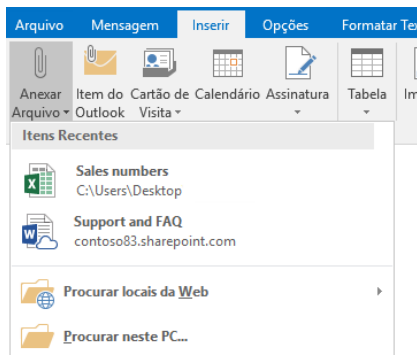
Arquivo Mensagem Inserir Opções Formatar Tex

Anexar Arquivo ▾ Item do Outlook Cartão de Visita ▾ Calendário Assinatura ▾ Tabela ▾ Im

Itens Recentes

Sales numbers
C:\Users\Desktop

Support and FAQ
contoso83.sharepoint.com

Procurar locais da Web

Procurar neste PC...